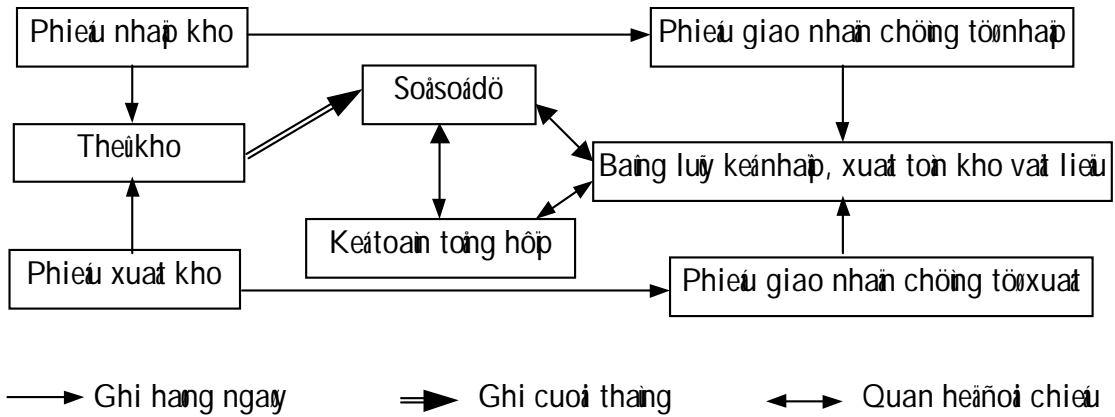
Phieáu nhaäp kho

Phieáu giao nhaän chöùng töø nhaäp

Soå soá dö

Theû kho

Baûng luõy keá nhaäp, xuaát toàn kho vaät lieäu

Keá toaùn toång hôïp

Phieáu xuaát kho

Phieáu giao nhaän chöùng töø xuaát

Ghi haøng ngaøy

Ghi cuoái thaùng

Quan heä ñoái chieáu